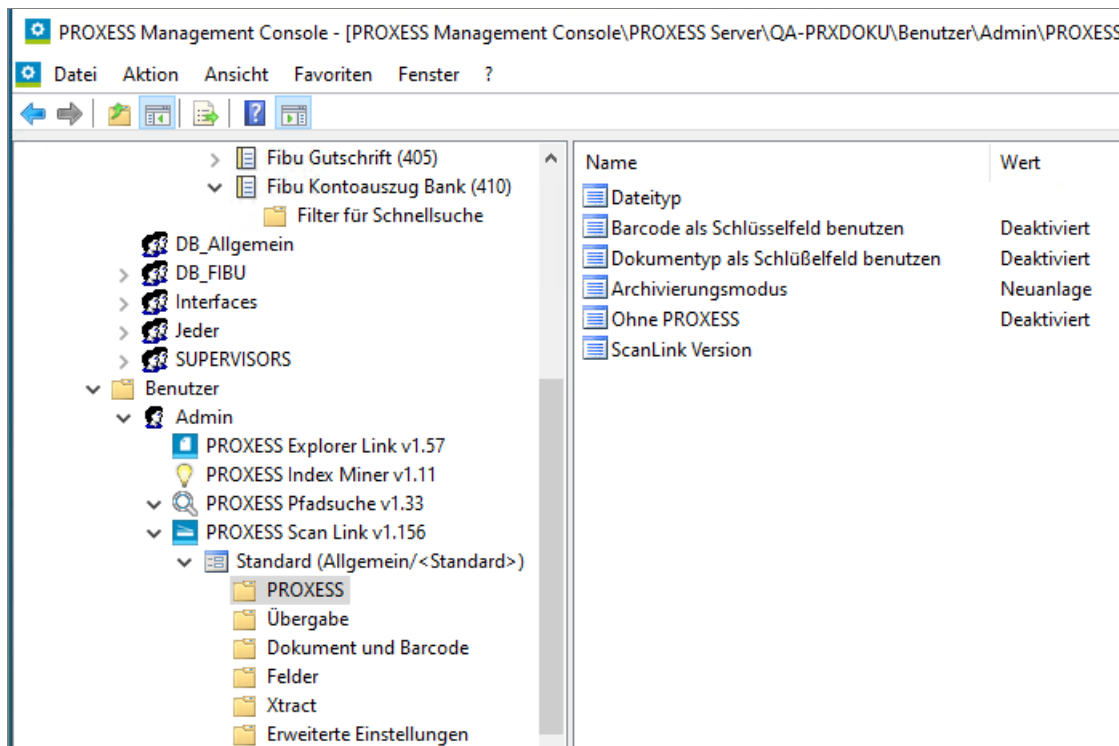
PROXESS Management Console - [PROXESS Management Console\PROXESS Server\QA-PRXDOKU\Benutzer\Admin\PROXESS

Datei Aktion Ansicht Favoriten Fenster ?

Fibu Gutschrift (405)
Fibu Kontoauszug Bank (410)
Filter für Schnellsuche
DB_Allgemein
DB_FIBU
Interfaces
Jeder
SUPERVISORS
Benutzer
Admin
PROXESS Explorer Link v1.57
PROXESS Index Miner v1.11
PROXESS Pfadsuche v1.33
PROXESS Scan Link v1.156
Standard (Allgemein/<Standard>)
PROXESS
Übergabe
Dokument und Barcode
Felder
Xtract
Erweiterte Einstellungen

| Name | Wert |
|---|---|
| Dateityp | |
| Barcode als Schlüsselfeld benutzen | Deaktiviert |
| Dokumentyp als Schlüßelfeld benutzen | Deaktiviert |
| Archivierungsmodus | Neuanlage |
| Ohne PROXESS | Deaktiviert |
| ScanLink Version | |